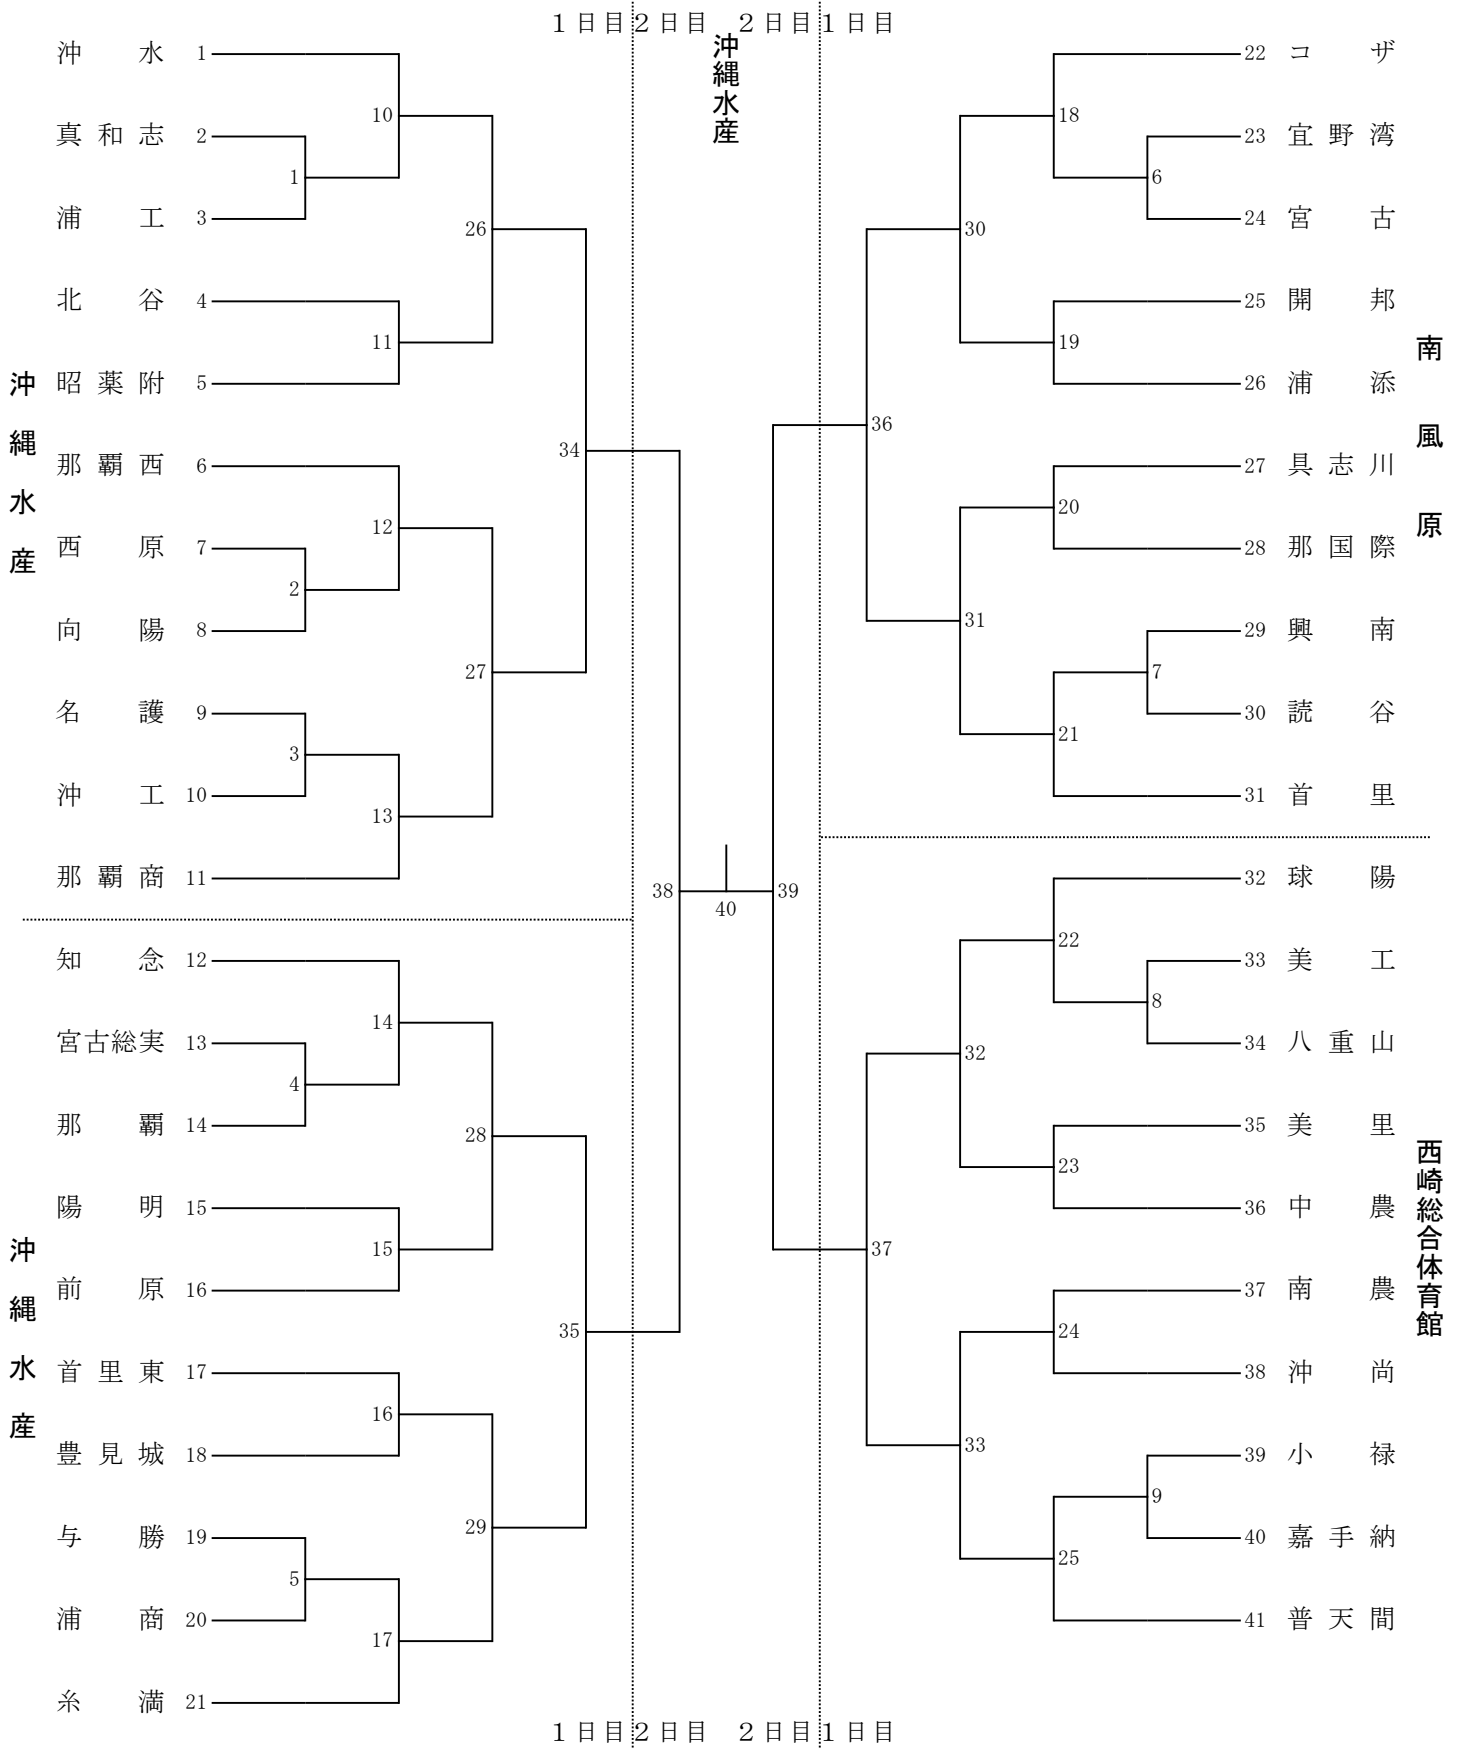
1日目 2日目 2日目 1日目

沖縄水産

沖水 1
真和志 2
浦工 3
北谷 4
昭薬附 5
那覇西 6
西原 7
向陽 8
名護 9
沖工 10
那覇商 11

沖縄水産

知念 12
宮古総実 13
那覇 14
陽明 15
前原 16
首里東 17
豊見城 18
与勝 19
浦商 20
糸満 21

沖縄水産

1
2
3
4
5
10
11
12
13
14
15
16
17
26
27
28
29
34
35
38
40
39
36
37
30
31
32
33
18
19
20
21
22
23
24
25
6
7
8
9

22 コザ
23 宜野湾
24 宮古
25 開邦
26 浦添
27 具志川
28 那国際
29 興南
30 読谷
31 首里

南風原

32 球陽
33 美工
34 八重山
35 美里
36 中農
37 南農
38 沖尚
39 小禄
40 嘉手納
41 普天間

西崎総合体育館

1日目 2日目 2日目 1日目